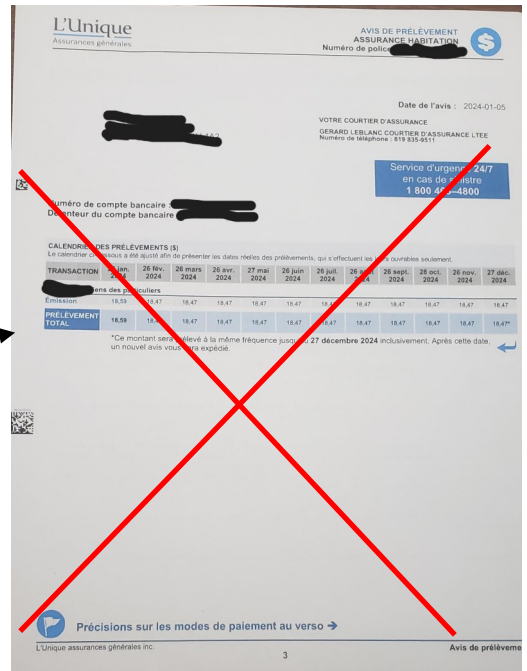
L'Unique
Assurances générales

AVIS DE PRÉLÈVEMENT
ASSURANCE HABITATION
Numéro de police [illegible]

Date de l'avis : 2024-01-05

VOTRE COURTIER D'ASSURANCE
GERARD LEBLANC COURTIER D'ASSURANCE LTEE
Numéro de téléphone : 819 835-9511

Service d'urgence 24/7
en cas de sinistre
1 800 4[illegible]-4800

Numéro de compte bancaire : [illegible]
Détenteur du compte bancaire : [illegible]

CALENDRIER DES PRÉLÈVEMENTS ($)
Le calendrier ci-dessous a été ajusté afin de présenter les dates réelles des prélèvements, qui s'effectuent les jours ouvrables seulement.

| TRANSACTION | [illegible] janv. 2024 | 26 févr. 2024 | 26 mars 2024 | 26 avr. 2024 | 27 mai 2024 | 26 juin 2024 | 26 juil. 2024 | 26 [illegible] 2024 | 26 sept. 2024 | 28 oct. 2024 | 26 nov. 2024 | 27 déc. 2024 |
|---|---|---|---|---|---|---|---|---|---|---|---|---|
| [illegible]ens des particuliers | | | | | | | | | | | | |
| Émission | 18,59 | 18,47 | 18,47 | 18,47 | 18,47 | 18,47 | 18,4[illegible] | 18,47 | 18,47 | 18,47 | 18,47 | 18,47 |
| PRÉLÈVEMENT TOTAL | 18,59 | 18,4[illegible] | 18,47 | 18,47 | 18,47 | 18,47 | 18,47 | 18,47 | 18,47 | 18,47 | 18,47 | 18,47* |

*Ce montant sera prélevé à la même fréquence jusqu'au 27 décembre 2024 inclusivement. Après cette date, un nouvel avis vous sera expédié.

Précisions sur les modes de paiement au verso →

L'Unique assurances générales inc.
3
Avis de prélèveme